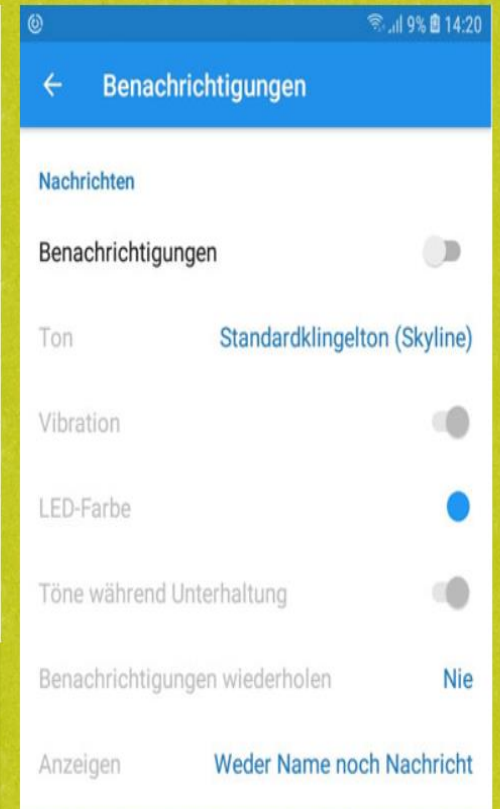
9% 14:20

Benachrichtigungen

Nachrichten

Benachrichtigungen

Ton
Standardklingelton (Skyline)

Vibration

LED-Farbe

Töne während Unterhaltung

Benachrichtigungen wiederholen
Nie

Anzeigen
Weder Name noch Nachricht